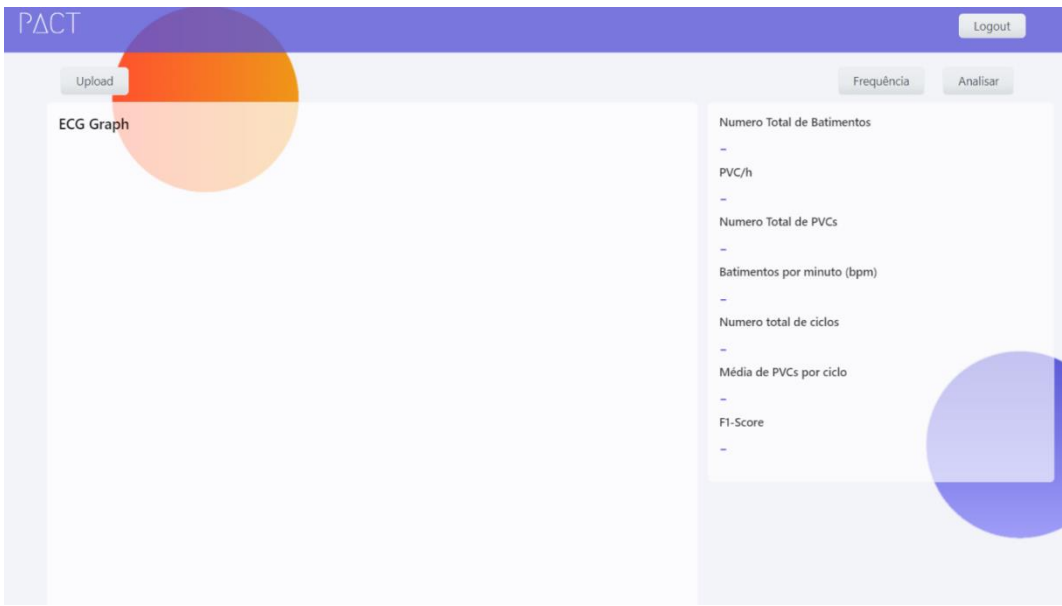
PΔCT

Logout

Upload

Frequência

Analisar

ECG Graph

Numero Total de Batimentos

-

PVC/h

-

Numero Total de PVCs

-

Batimentos por minuto (bpm)

-

Numero total de ciclos

-

Média de PVCs por ciclo

-

F1-Score

-